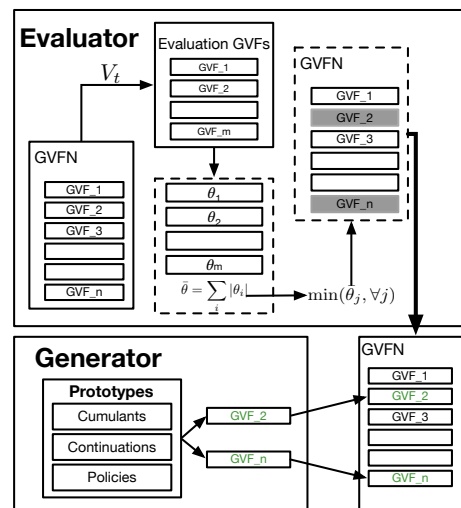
Evaluator

Evaluation GVFs
GVF_1
GVF_2
GVF_m

$V_t$

GVFN
GVF_1
GVF_2
GVF_3
GVF_n

$\theta_1$
$\theta_2$
$\theta_m$
$\bar{\theta} = \sum_i |\theta_i|$

$\min(\bar{\theta}_j, \forall j)$

GVFN
GVF_1
GVF_2
GVF_3
GVF_n

Generator

Prototypes
Cumulants
Continuations
Policies

GVF_2
GVF_n

GVFN
GVF_1
GVF_2
GVF_3
GVF_n